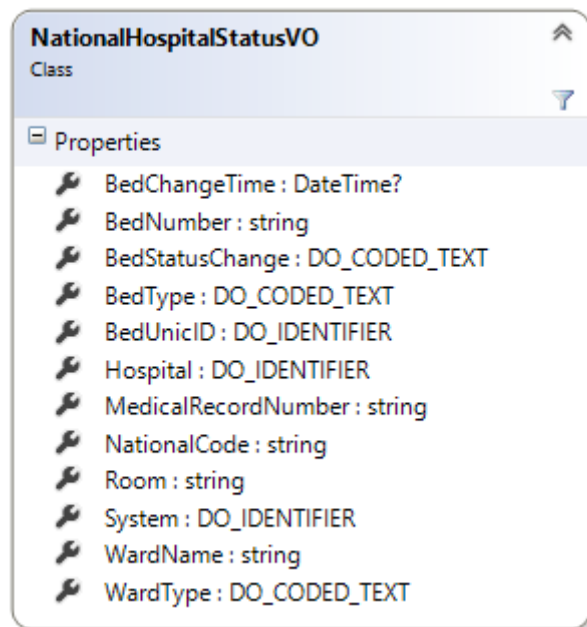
NationalHospitalStatusVO
Class

Properties

BedChangeTime : DateTime?
BedNumber : string
BedStatusChange : DO_CODED_TEXT
BedType : DO_CODED_TEXT
BedUnicID : DO_IDENTIFIER
Hospital : DO_IDENTIFIER
MedicalRecordNumber : string
NationalCode : string
Room : string
System : DO_IDENTIFIER
WardName : string
WardType : DO_CODED_TEXT